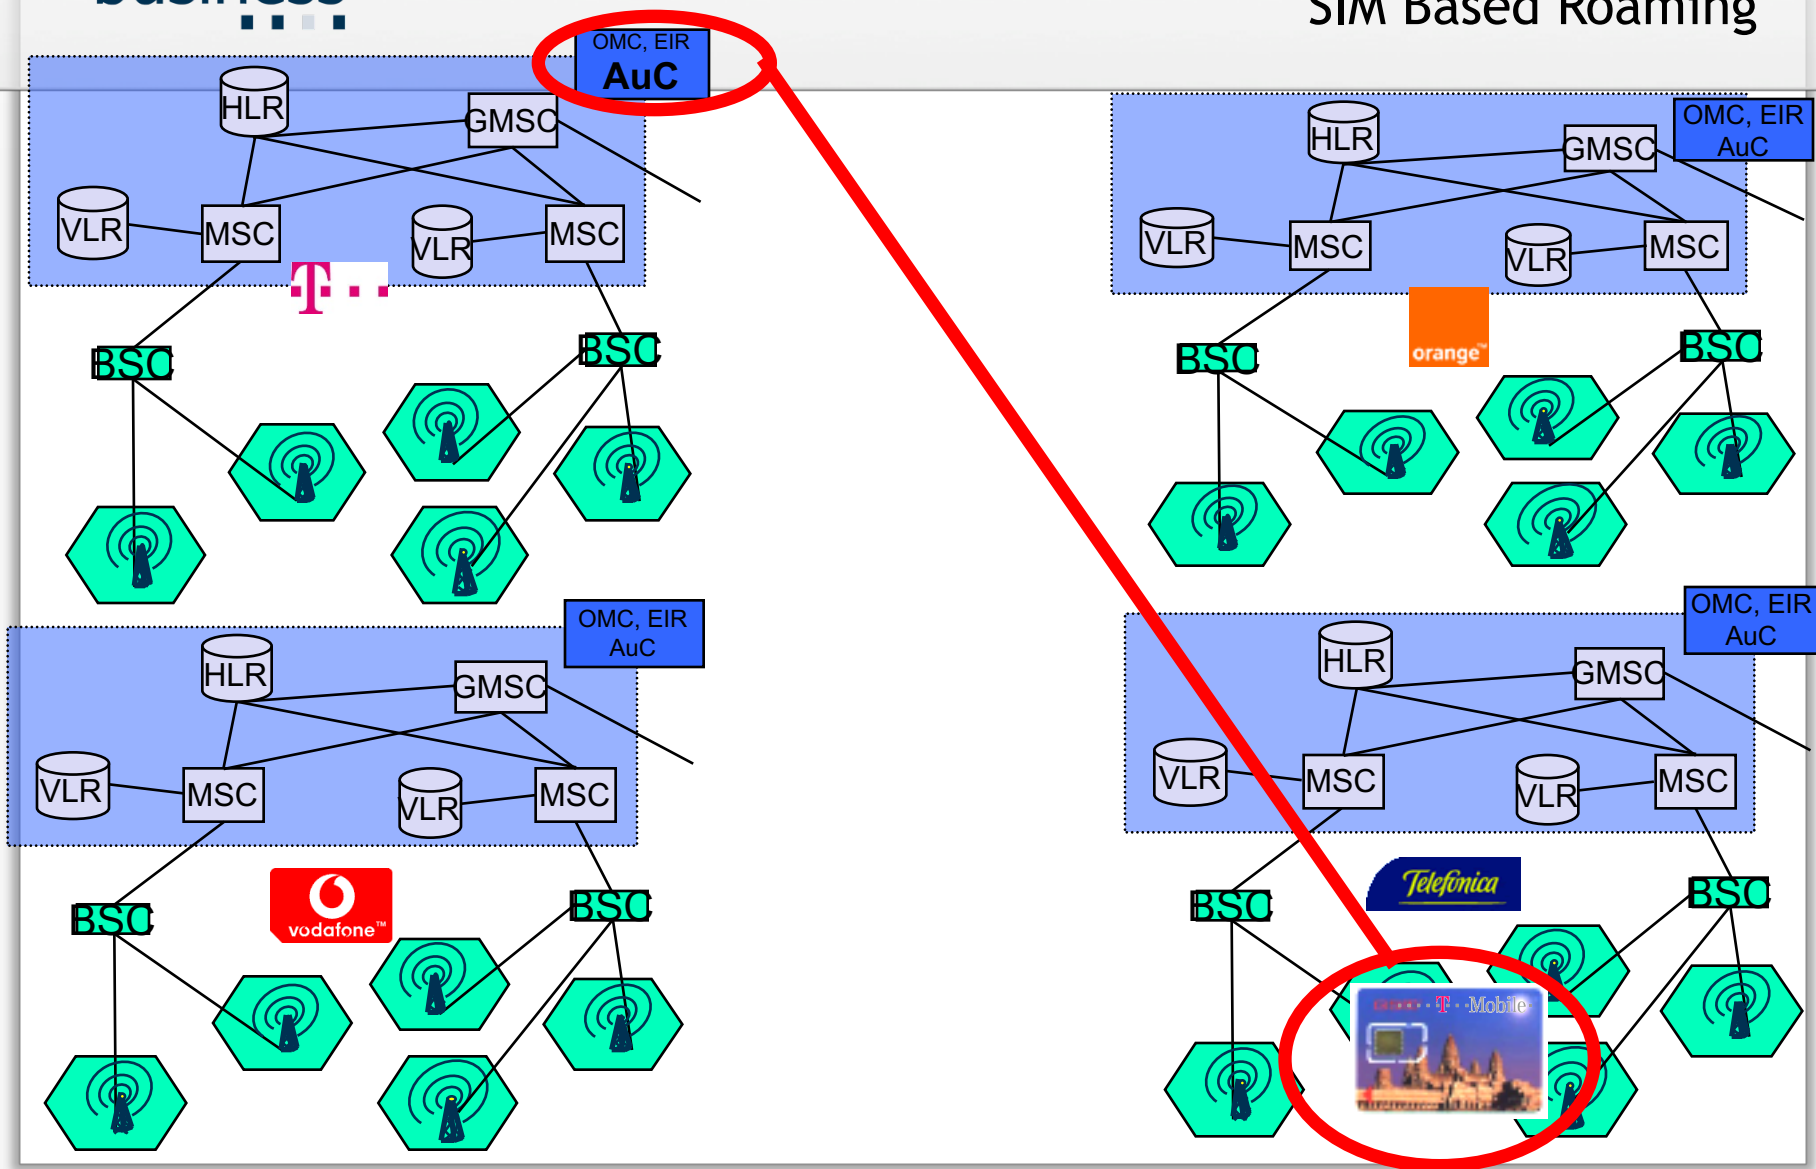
SIM Based Roaming

OMC, EIR
AuC

HLR
GMSC
VLR
MSC
VLR
MSC
BSC
BSC

OMC, EIR
AuC
HLR
GMSC
VLR
MSC
VLR
MSC
BSC
BSC
orange

OMC, EIR
AuC
HLR
GMSC
VLR
MSC
VLR
MSC
BSC
BSC
vodafone

OMC, EIR
AuC
HLR
GMSC
VLR
MSC
VLR
MSC
BSC
BSC
Telefonica

T · · Mobile